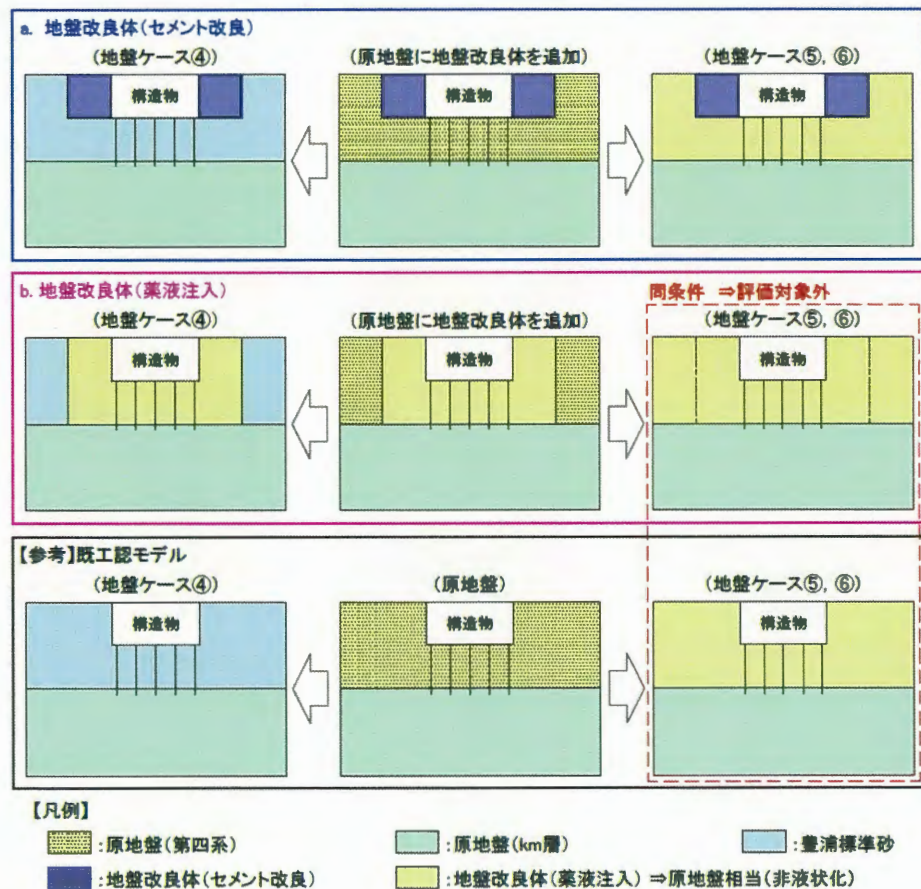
a. 地盤改良体(セメント改良)

(地盤ケース④)

構造物

(原地盤に地盤改良体を追加)

構造物

(地盤ケース⑤, ⑥)

構造物

b. 地盤改良体(薬液注入)

同条件 ⇒評価対象外

(地盤ケース④)

構造物

(原地盤に地盤改良体を追加)

構造物

(地盤ケース⑤, ⑥)

構造物

【参考】既工認モデル

(地盤ケース④)

構造物

(原地盤)

構造物

(地盤ケース⑤, ⑥)

構造物

【凡例】

:原地盤(第四系)

:原地盤(km層)

:豊浦標準砂

:地盤改良体(セメント改良)

:地盤改良体(薬液注入) ⇒原地盤相当(非液状化)